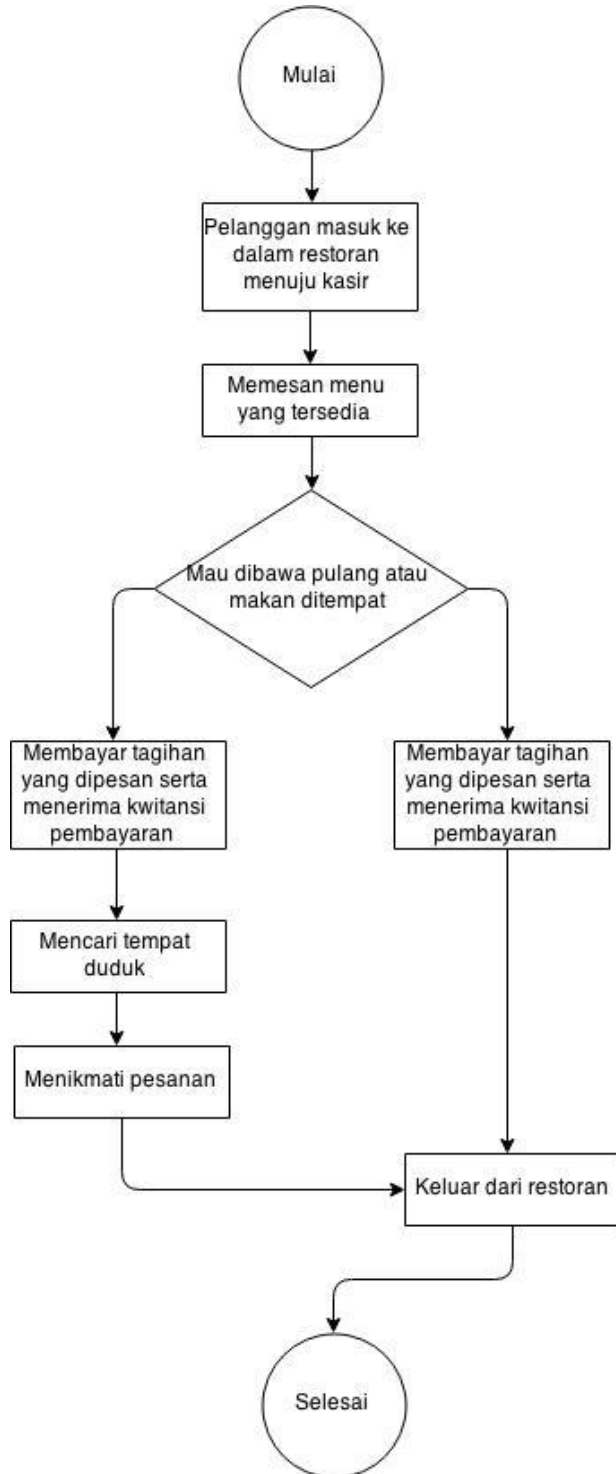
Mulai

Pelanggan masuk ke dalam restoran menuju kasir

Memesan menu yang tersedia

Mau dibawa pulang atau makan ditempat

Membayar tagihan yang dipesan serta menerima kwitansi pembayaran

Mencari tempat duduk

Menikmati pesanan

Membayar tagihan yang dipesan serta menerima kwitansi pembayaran

Keluar dari restoran

Selesai